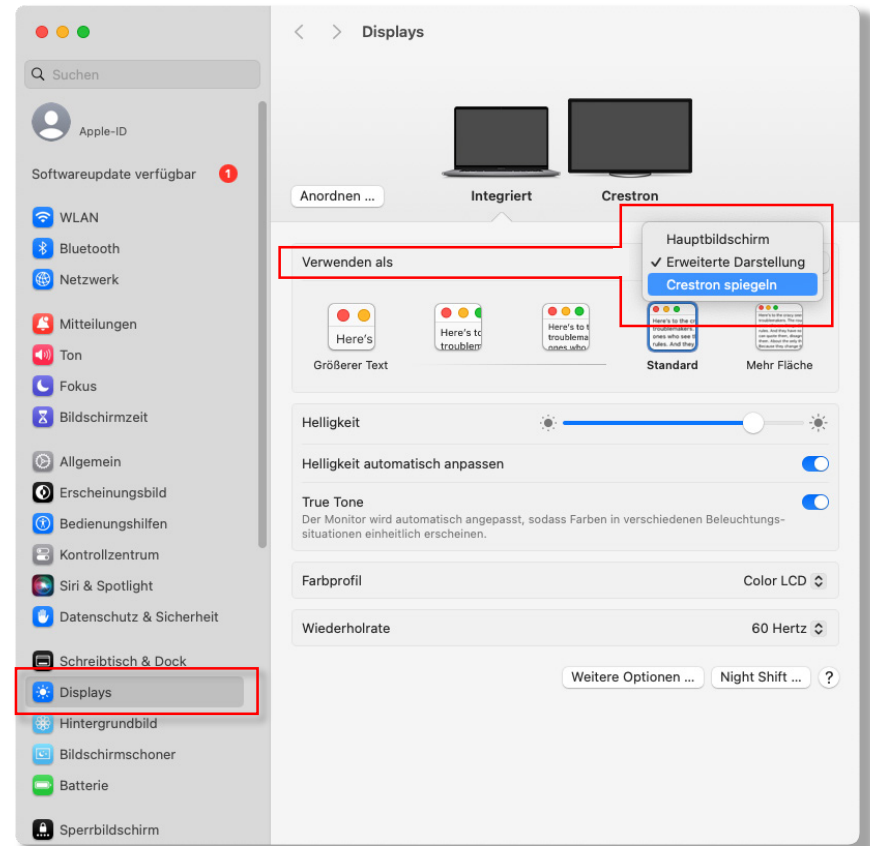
Suchen

Apple-ID

Softwareupdate verfügbar 1

WLAN
Bluetooth
Netzwerk

Mitteilungen
Ton
Fokus
Bildschirmzeit

Allgemein
Erscheinungsbild
Bedienungshilfen
Kontrollzentrum
Siri & Spotlight
Datenschutz & Sicherheit

Schreibtisch & Dock
Displays
Hintergrundbild
Bildschirmschoner
Batterie

Sperrbildschirm

Displays

Anordnen ...
Integriert
Crestron

Verwenden als
Hauptbildschirm
✓ Erweiterte Darstellung
Crestron spiegeln

Here's
Here's to troublem
Here's to t troublema ones who
Here's to the cr troublemakers. ones who see t rules. And they

Größerer Text
Standard
Mehr Fläche

Helligkeit
Helligkeit automatisch anpassen
True Tone
Der Monitor wird automatisch angepasst, sodass Farben in verschiedenen Beleuchtungssituationen einheitlich erscheinen.

Farbprofil
Color LCD

Wiederholrate
60 Hertz

Weitere Optionen ...
Night Shift ...
?